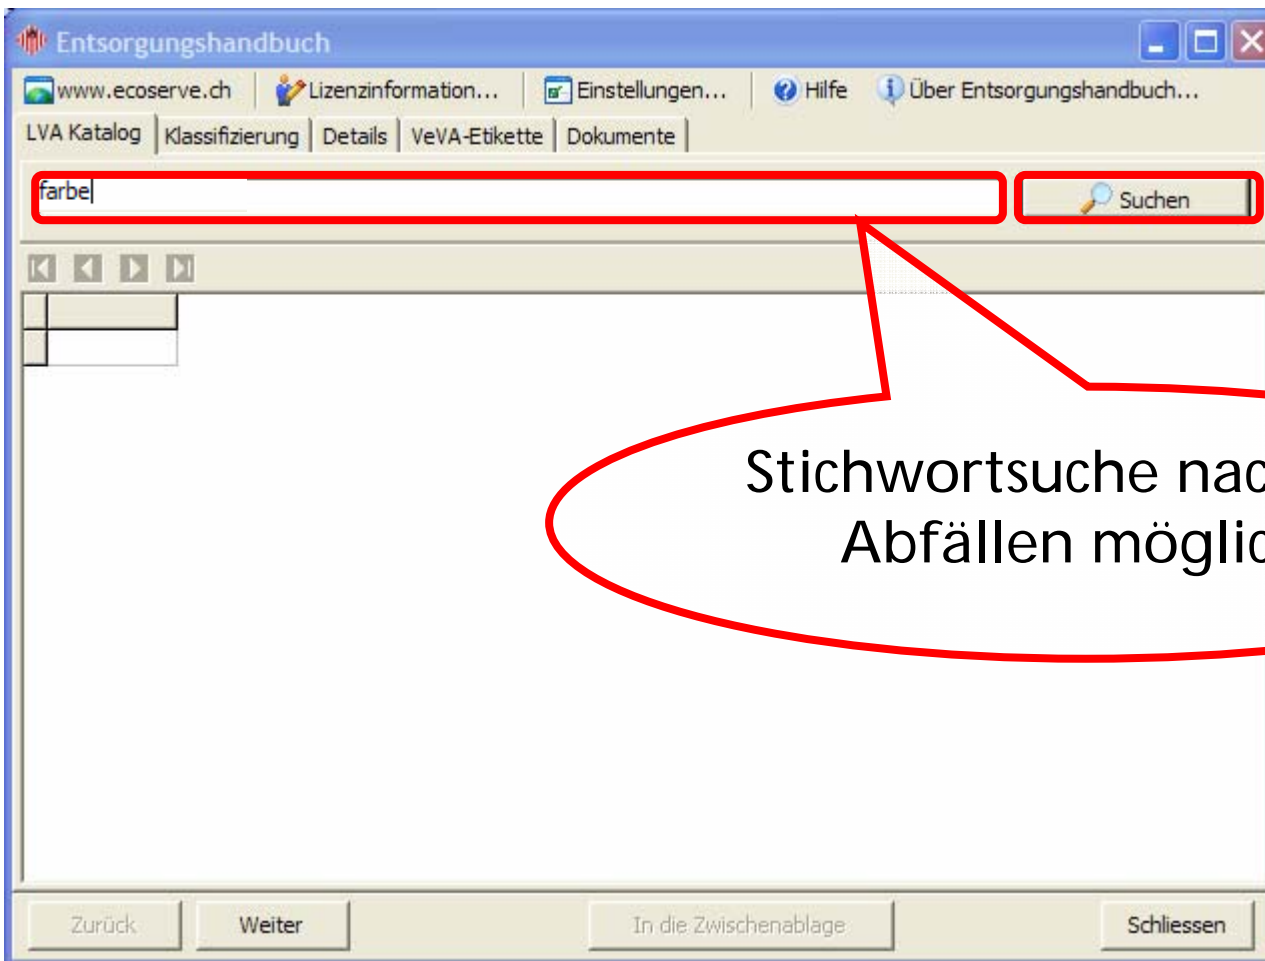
Entsorgungshandbuch

www.ecoserve.ch | Lizenzinformation... | Einstellungen... | Hilfe | Über Entsorgungshandbuch...

LVA Katalog | Klassifizierung | Details | VeVA-Etikette | Dokumente

farbe

Suchen

Stichwortsuche nac
Abfällen möglic

Zurück | Weiter | In die Zwischenablage | Schliessen